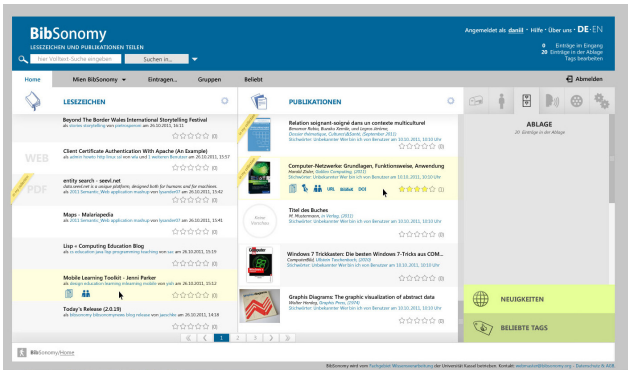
BibSonomy
LESEZEICHEN UND PUBLIKATIONEN TEILEN

hier Volltext-Suche eingeben Suchen in...

Angemeldet als daniil · Hilfe · Über uns · DE · EN
0 Einträge in Eingang
20 Einträge in der Ablage
Tags bearbeiten

Home Mein BibSonomy Eintragen... Gruppen Beliebt Abmelden

LESEZEICHEN

Beyond The Border Wales International Storytelling Festival
als stories storytelling von platinoperson am 26.10.2011, 16:33

Client Certificate Authentication With Apache (An Example)
als admin howto http linux ssl von vila und 1 weiteren Benutzer am 26.10.2011, 15:57

entity search - seevl.net
data.seevl.net is a unique platform, designed both for humans and for machines.
als 2011 Semantic_Web application mashup von kyander17 am 26.10.2011, 15:42

Maps - Malariapedia
als 2011 Semantic_Web application mashup von kyander17 am 26.10.2011, 15:41

Lisp = Computing Education Blog
als

Mobile Learning Toolkit - Jenni Parker
als design education learning mlearning mobile von geir am 26.10.2011, 15:12

Today's Release (2.0.19)
als bibsonomy bibsonomyrelease blog release von jaeschke am 26.10.2011, 14:18

1 2 3

PUBLIKATIONEN

Relation seignant-seigné dans un contexte multiculturel
Stichwörter: Unbekannter Wer hat sich von Benutzer am 10.10.2011, 10:10 Uhr

Computer-Netzwerke: Grundlagen, Funktionsweise, Anwendung
Harald Zisler, Galileo Computing, (2011)
Stichwörter: Unbekannter Wer hat sich von Benutzer am 10.10.2011, 10:10 Uhr
URL BibTeX DOI

Titel des Buches
M. Mustermann, In Verlag, (2010)
Stichwörter: Unbekannter Wer hat sich von Benutzer am 10.10.2011, 10:10 Uhr

Windows 7 Tricktaste: Die besten Windows 7-Tricks aus COM...
ComputerBild, Ullstein Taschenbuch, (2010)
Stichwörter: Unbekannter Wer hat sich von Benutzer am 10.10.2011, 10:10 Uhr

Graphis Diagrams: The graphic visualization of abstract data
Walter Herdeg, Graphis Press, (1976)
Stichwörter: Unbekannter Wer hat sich von Benutzer am 10.10.2011, 10:10 Uhr

ABLAGE
20 Einträge in der Ablage

NEUIGKEITEN
BELIEBTE TAGS

BibSonomy/Home

BibSonomy wird vom Fachgebiet Wissensverarbeitung der Universität Kassel betrieben. Kontakt: webmaster@bibsonomy.org · Datenschutz & AGB